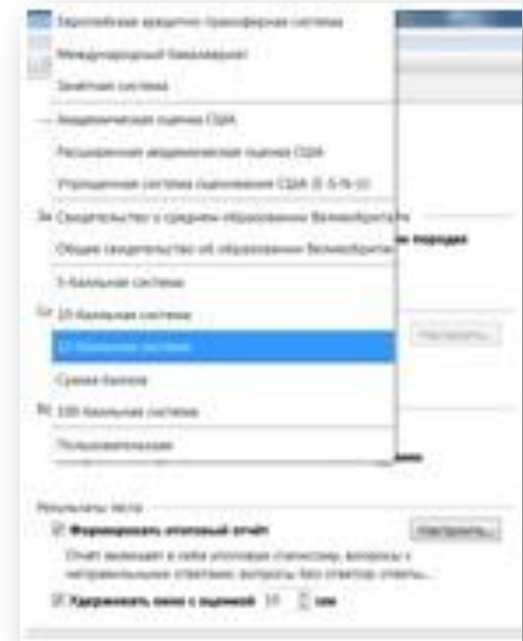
Европейская кредитно-трансферная система

Международный бакалавриат

Зачётная система

Академическая оценка США

Расширенная академическая оценка США

Упрощенная система оценивания США (E-S-N-U)

Свидетельство о среднем образовании Великобритании

Общее свидетельство об образовании Великобритании

5-балльная система

10-балльная система

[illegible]

Сумма баллов

100-балльная система

Пользовательская

Настроить...

Результаты теста

Формировать итоговый отчёт

Настроить...

Отчёт включает в себя итоговую статистику, вопросы с неправильными ответами, вопросы без ответов, ответы...

Удерживать окно с оценкой 10 сек